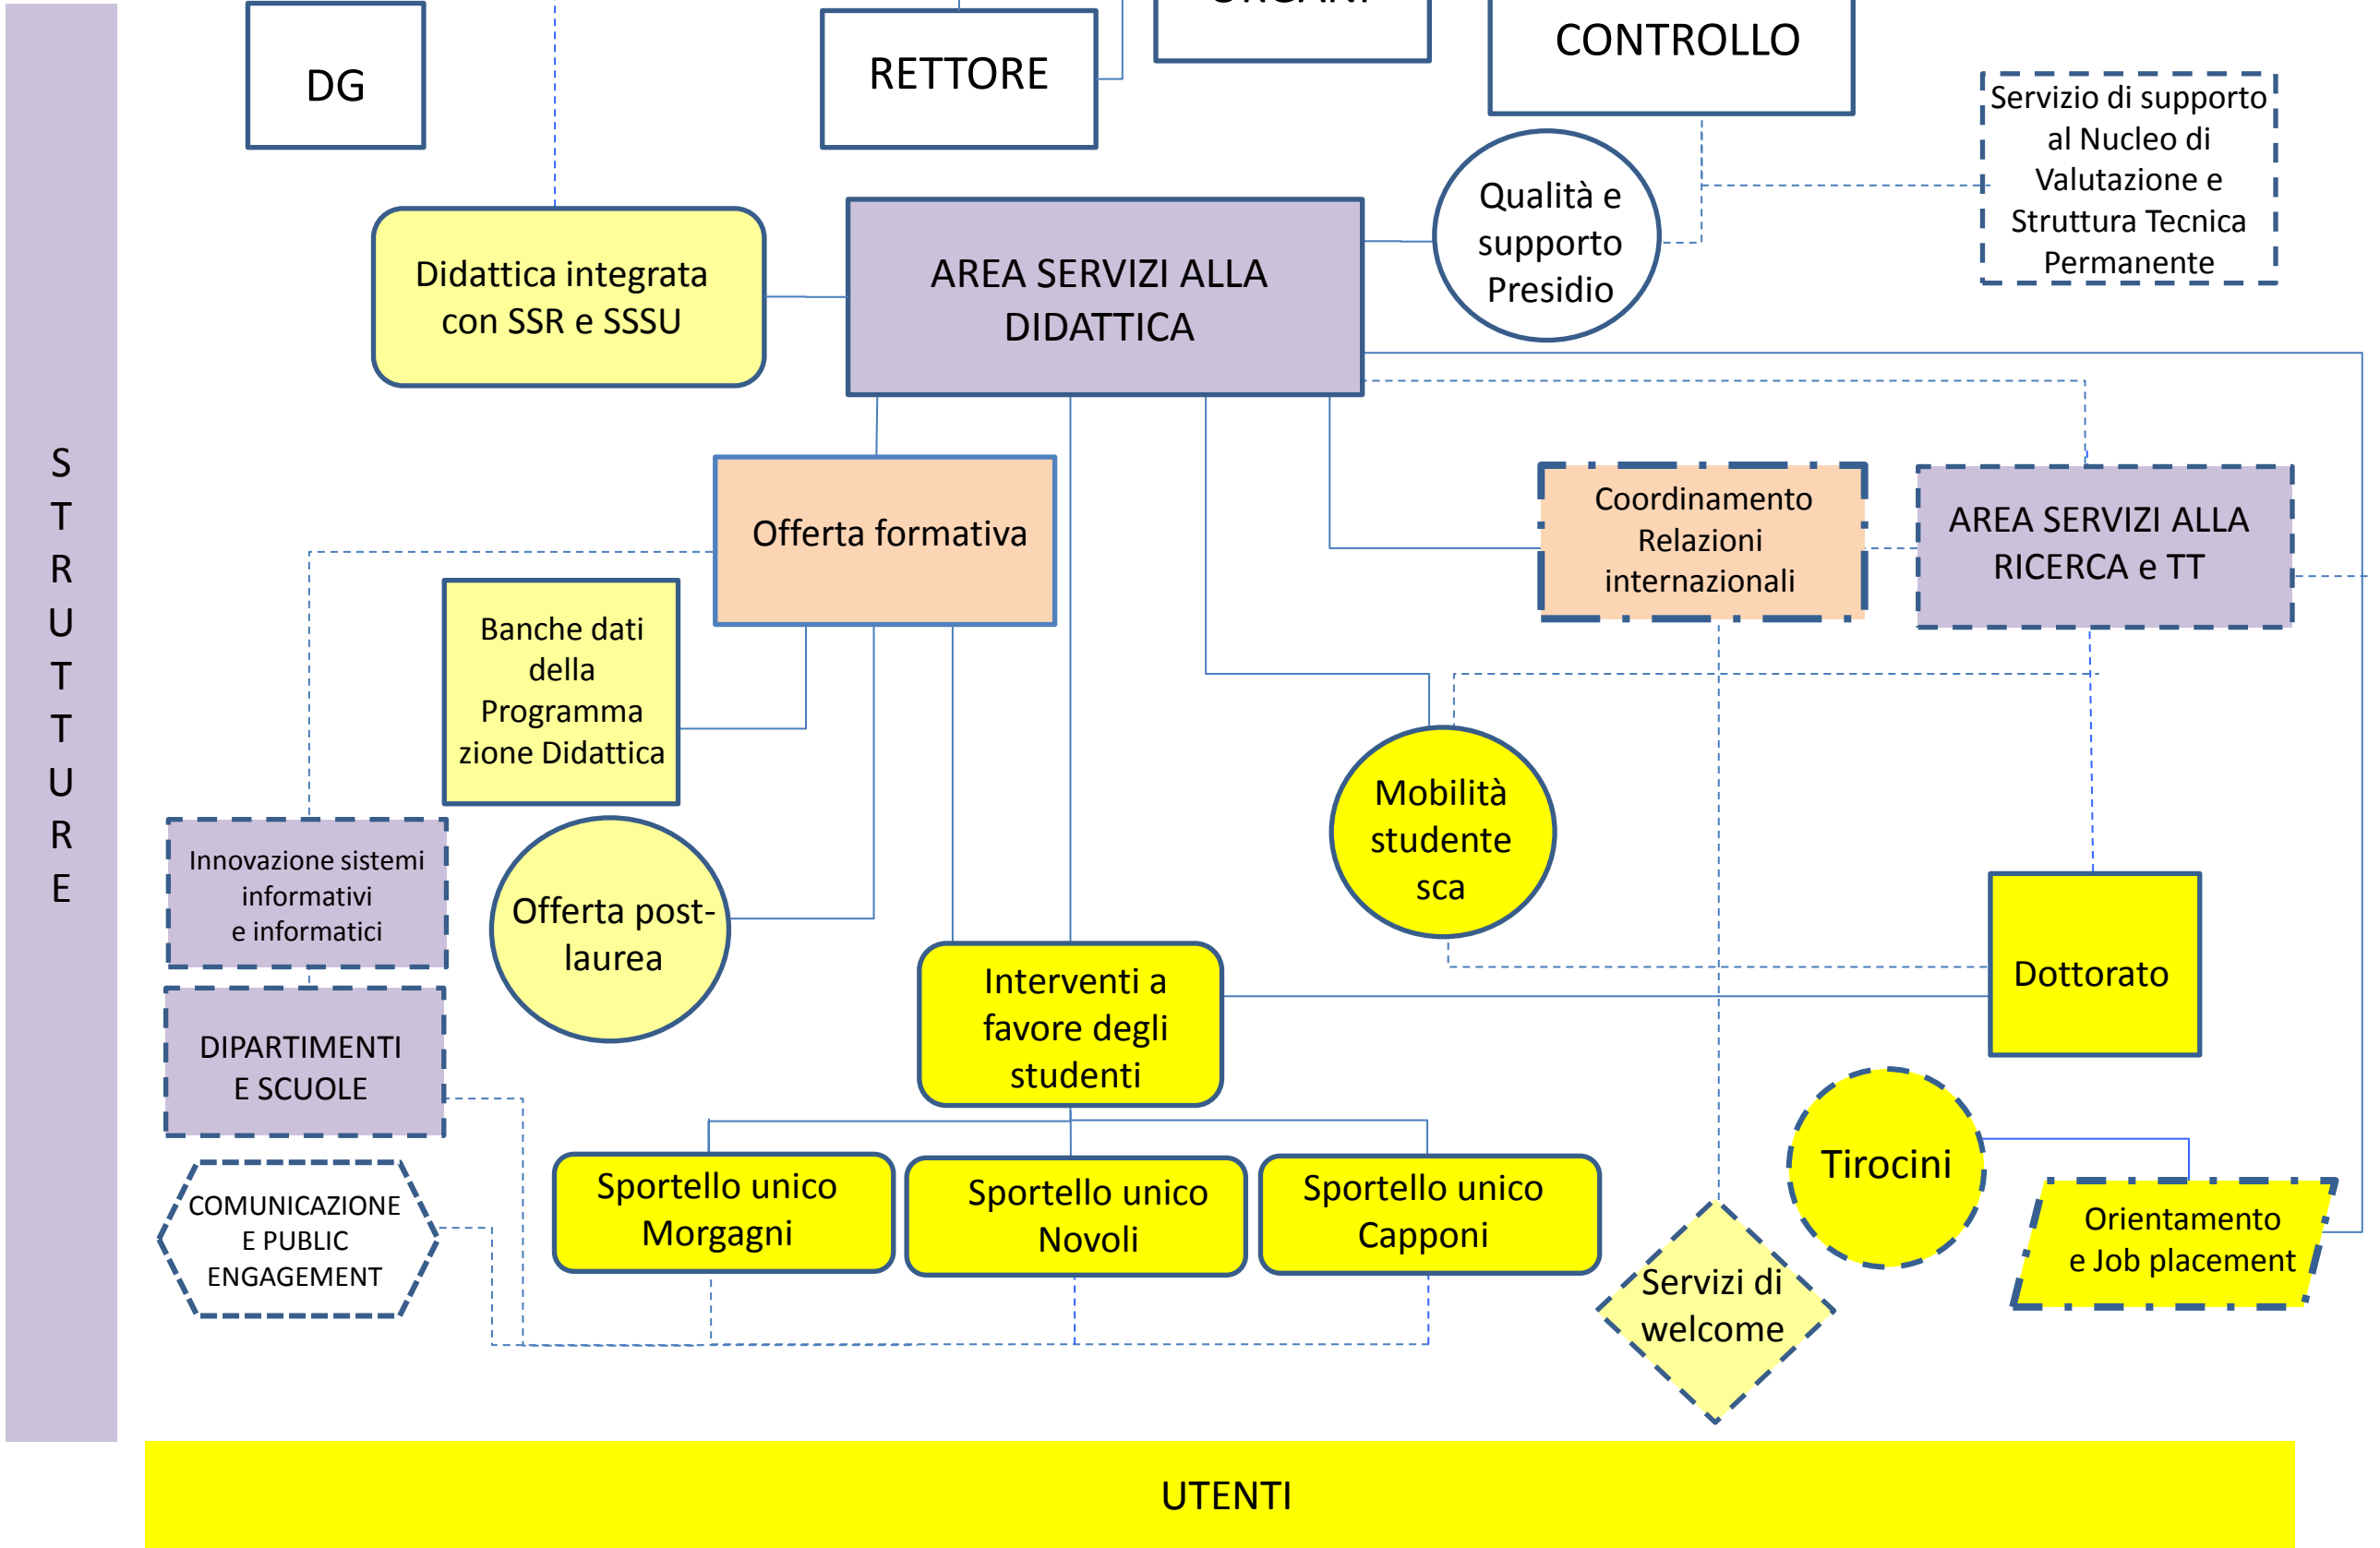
STRUTTURE

DG

RETTORE

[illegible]

CONTROLLO

Servizio di supporto al Nucleo di Valutazione e Struttura Tecnica Permanente

Qualità e supporto Presidio

Didattica integrata con SSR e SSSU

AREA SERVIZI ALLA DIDATTICA

Offerta formativa

Coordinamento Relazioni internazionali

AREA SERVIZI ALLA RICERCA e TT

Banche dati della Programmazione Didattica

Mobilità studentesca

Innovazione sistemi informativi e informatici

Offerta post-laurea

Dottorato

Interventi a favore degli studenti

DIPARTIMENTI E SCUOLE

Tirocini

COMUNICAZIONE E PUBLIC ENGAGEMENT

Sportello unico Morgagni

Sportello unico Novoli

Sportello unico Capponi

Servizi di welcome

Orientamento e Job placement

UTENTI